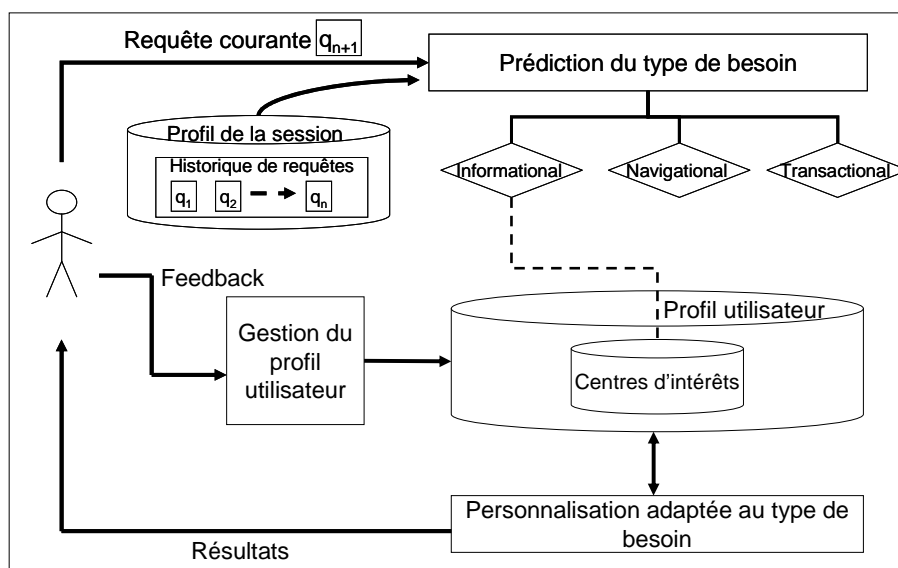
Requête courante $q_{n+1}$

Prédiction du type de besoin

Profil de la session

Historique de requêtes

$q_1$ $q_2$ $q_n$

Informational

Navigational

Transactional

Feedback

Gestion du profil utilisateur

Profil utilisateur

Centres d'intérêts

Personnalisation adaptée au type de besoin

Résultats